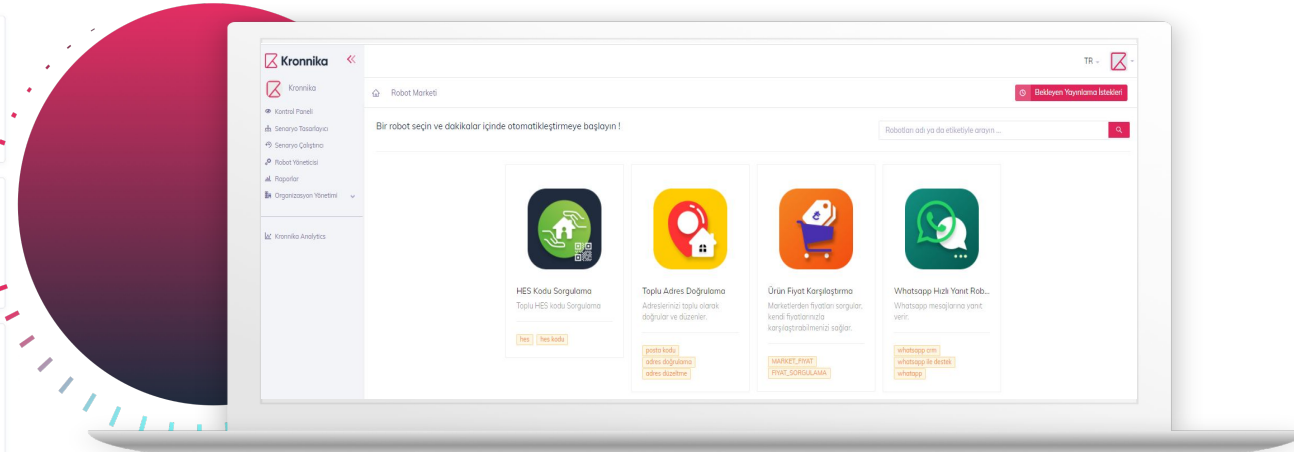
Kronnika

Kronnika

Kontrol Paneli
Senaryo Tasarlayıcı
Senaryo Çalıştırıcı
Robot Yöneticisi
Raporlar
Organizasyon Yönetimi

Kronnika Analytics

TR

Robot Marketi

Bekleyen Yayınlama İstekleri

Bir robot seçin ve dakikalar içinde otomatikleştirmeye başlayın !

Robotları adı ya da etiketiyle arayın...

HES Kodu Sorgulama
Toplu HES kodu Sorgulama
hes
hes kodu

Toplu Adres Doğrulama
Adreslerinizi toplu olarak doğrular ve düzenler.
posta kodu
adres doğrulama
adres düzeltme

Ürün Fiyat Karşılaştırma
Marketlerden fiyatları sorgular, kendi fiyatlarınızla karşılaştırabilmenizi sağlar.
MARKET_FIYAT
FIYAT_SORGULAMA

Whatsapp Hızlı Yanıt Rob...
Whatsapp mesajlarına yanıt verir.
whatsapp crm
whatsapp ile destek
whatsapp